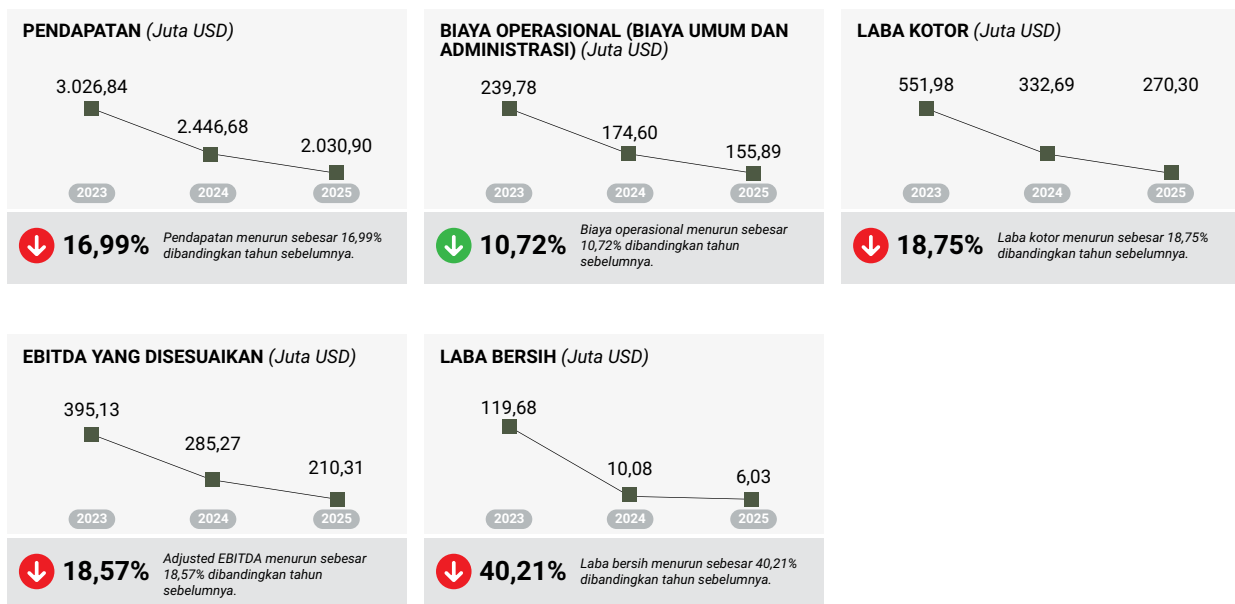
PENDAPATAN (Juta USD)

3.026,84
2.446,68
2.030,90
2023
2024
2025

16,99% Pendapatan menurun sebesar 16,99% dibandingkan tahun sebelumnya.

BIAYA OPERASIONAL (BIAYA UMUM DAN ADMINISTRASI) (Juta USD)

239,78
174,60
155,89
2023
2024
2025

10,72% Biaya operasional menurun sebesar 10,72% dibandingkan tahun sebelumnya.

LABA KOTOR (Juta USD)

551,98
332,69
270,30
2023
2024
2025

18,75% Laba kotor menurun sebesar 18,75% dibandingkan tahun sebelumnya.

EBITDA YANG DISESUAIKAN (Juta USD)

395,13
285,27
210,31
2023
2024
2025

18,57% Adjusted EBITDA menurun sebesar 18,57% dibandingkan tahun sebelumnya.

LABA BERSIH (Juta USD)

119,68
10,08
6,03
2023
2024
2025

40,21% Laba bersih menurun sebesar 40,21% dibandingkan tahun sebelumnya.